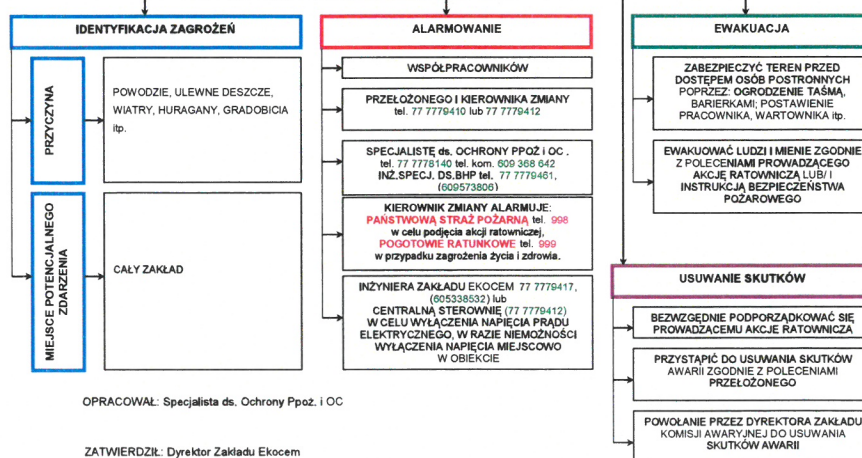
IDENTYFIKACJA ZAGROŻEŃ

PRZYCZYNA

POWODZIE, ULEWNE DESZCZE, WIATRY, HURAGANY, GRADOBICIA itp.

MIEJSCE POTENCJALNEGO ZDARZENIA

CAŁY ZAKŁAD

ALARMOWANIE

WSPÓŁPRACOWNIKÓW

PRZEŁOŻONEGO I KIEROWNIKA ZMIANY tel. 77 7779410 lub 77 7779412

SPECJALISTĘ ds. OCHRONY PPOŻ i OC , tel. 77 7778140 tel. kom. 609 368 642 INŻ.SPECJ. DS.BHP tel. 77 7779461, (609573806)

KIEROWNIK ZMIANY ALARMUJE: PAŃSTWOWĄ STRAŻ POŻARNĄ tel. 998 w celu podjęcia akcji ratowniczej, POGOTOWIE RATUNKOWE tel. 999 w przypadku zagrożenia życia i zdrowia.

INŻYNIERA ZAKŁADU EKOCEM 77 7779417, (605338532) lub CENTRALNĄ STEROWNIĘ (77 7779412) W CELU WYŁĄCZENIA NAPIĘCIA PRĄDU ELEKTRYCZNEGO, W RAZIE NIEMOŻNOŚCI WYŁĄCZENIA NAPIĘCIA MIEJSCOWO W OBIEKCIE

EWAKUACJA

ZABEZPIECZYĆ TEREN PRZED DOSTĘPEM OSÓB POSTRONNYCH POPRZEZ: OGRODZENIE TAŚMĄ, BARIERKAMI; POSTAWIENIE PRACOWNIKA, WARTOWNIKA itp.

EWAKUOWAĆ LUDZI I MIENIE ZGODNIE Z POLECENIAMI PROWADZĄCEGO AKCJĘ RATOWNICZĄ LUB/ I INSTRUKCJĄ BEZPIECZEŃSTWA POŻAROWEGO

USUWANIE SKUTKÓW

BEZWZGLĘDNIE PODPORZĄDKOWAĆ SIĘ PROWADZĄCEMU AKCJĘ RATOWNICZA

PRZYSTĄPIĆ DO USUWANIA SKUTKÓW AWARII ZGODNIE Z POLECENIAMI PRZEŁOŻONEGO

POWOŁANIE PRZEZ DYREKTORA ZAKŁADU KOMISJI AWARYJNEJ DO USUWANIA SKUTKÓW AWARII

OPRACOWAŁ: Specjalista ds. Ochrony Ppoż. i OC

ZATWIERDZIŁ: Dyrektor Zakładu Ekocem